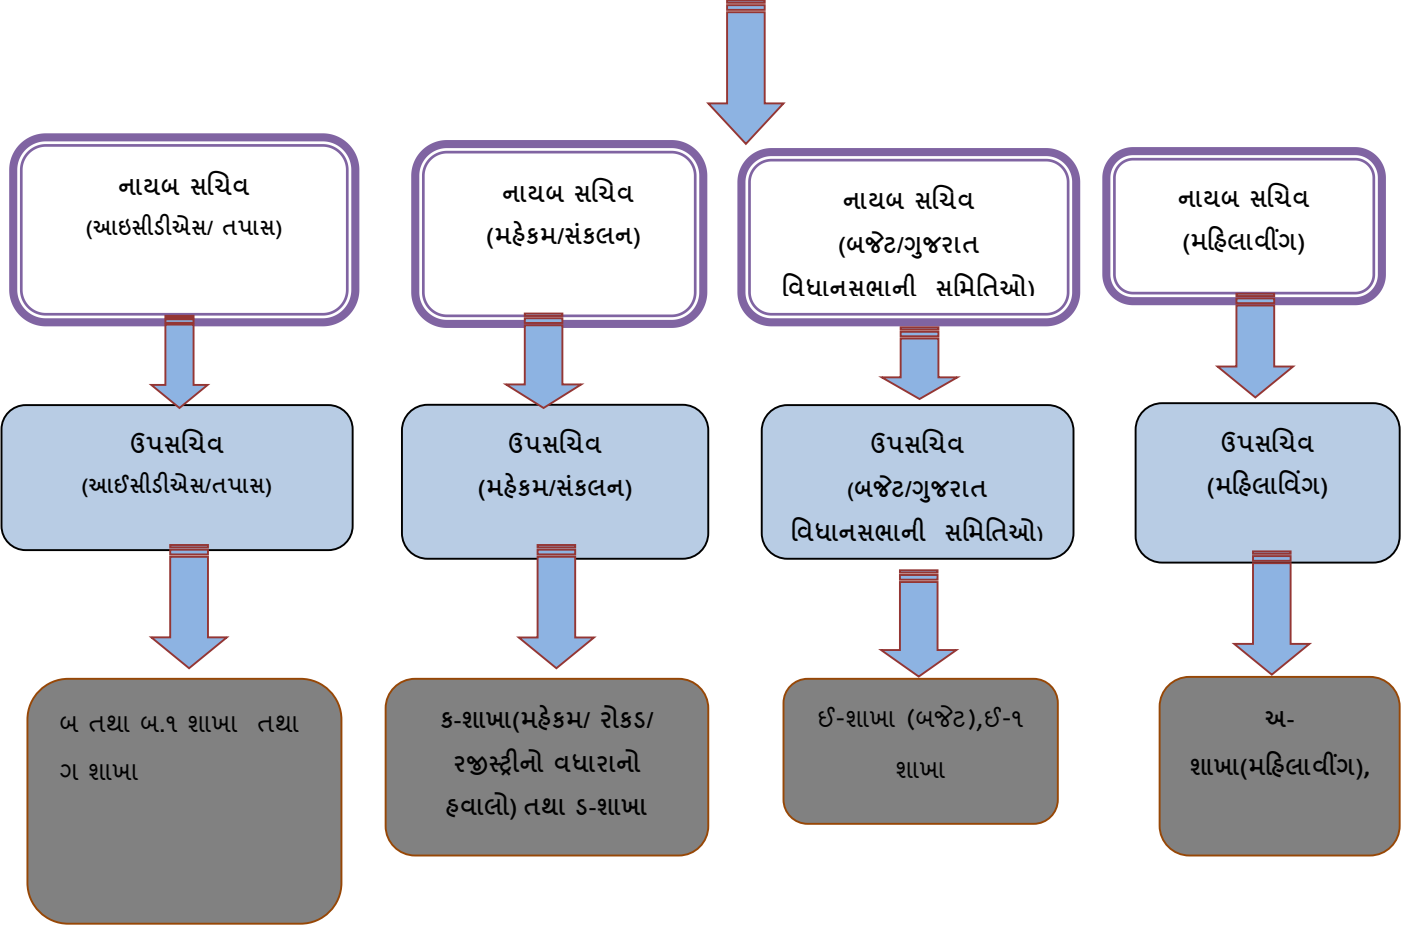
નાયબ સચિવ
(આઇસીડીએસ/ તપાસ)

નાયબ સચિવ
(મહેકમ/સંકલન)

નાયબ સચિવ
(બજેટ/ગુજરાત વિધાનસભાની સમિતિઓ)

નાયબ સચિવ
(મહિલાવીંગ)

ઉપસચિવ
(આઇસીડીએસ/તપાસ)

ઉપસચિવ
(મહેકમ/સંકલન)

ઉપસચિવ
(બજેટ/ગુજરાત વિધાનસભાની સમિતિઓ)

ઉપસચિવ
(મહિલાવિંગ)

બ તથા બ.૧ શાખા તથા ગ શાખા

ક-શાખા(મહેકમ/ રોકડ/ રજીસ્ટ્રીનો વધારાનો હવાલો) તથા ડ-શાખા

ઈ-શાખા (બજેટ),ઈ-૧ શાખા

અ-શાખા(મહિલાવીંગ),